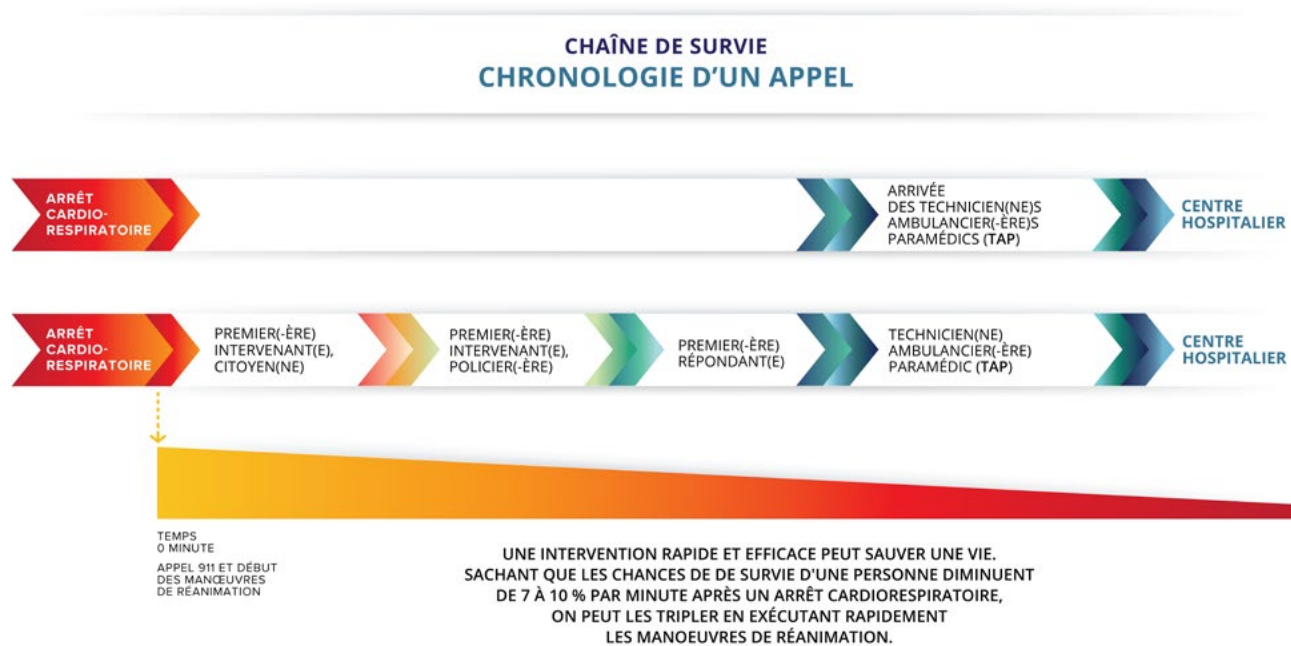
CHAÎNE DE SURVIE
CHRONOLOGIE D'UN APPEL

ARRÊT CARDIO-RESPIRATOIRE

ARRIVÉE DES TECHNICIEN(NE)S AMBULANCIER(-ÈRE)S PARAMÉDICS (TAP)

CENTRE HOSPITALIER

ARRÊT CARDIO-RESPIRATOIRE

PREMIER(-ÈRE) INTERVENANT(E), CITOYEN(NE)

PREMIER(-ÈRE) INTERVENANT(E), POLICIER(-ÈRE)

PREMIER(-ÈRE) RÉPONDANT(E)

TECHNICIEN(NE) AMBULANCIER(-ÈRE) PARAMÉDIC (TAP)

CENTRE HOSPITALIER

TEMPS
0 MINUTE

APPEL 911 ET DÉBUT DES MANŒUVRES DE RÉANIMATION

UNE INTERVENTION RAPIDE ET EFFICACE PEUT SAUVER UNE VIE. SACHANT QUE LES CHANCES DE DE SURVIE D'UNE PERSONNE DIMINUENT DE 7 À 10 % PAR MINUTE APRÈS UN ARRÊT CARDIORESPIRATOIRE, ON PEUT LES TRIPLER EN EXÉCUTANT RAPIDEMENT LES MANOEUVRES DE RÉANIMATION.